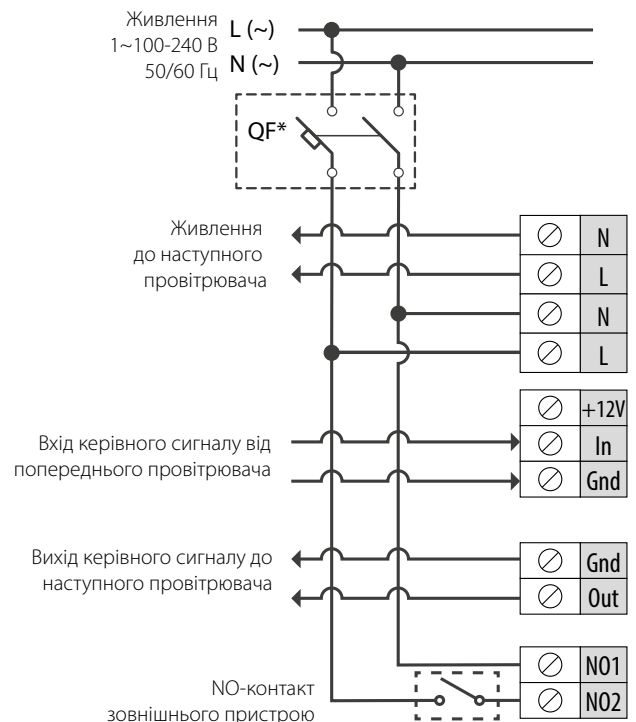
Живлення
1~100-240 В
50/60 Гц

L (~)
N (~)

QF*

Живлення до наступного провітрювача

N
L
N
L

+12V
In
Gnd

Вхід керівного сигналу від попереднього провітрювача

Вихід керівного сигналу до наступного провітрювача

Gnd
Out

NO1
NO2

NO-контакт зовнішнього пристрою